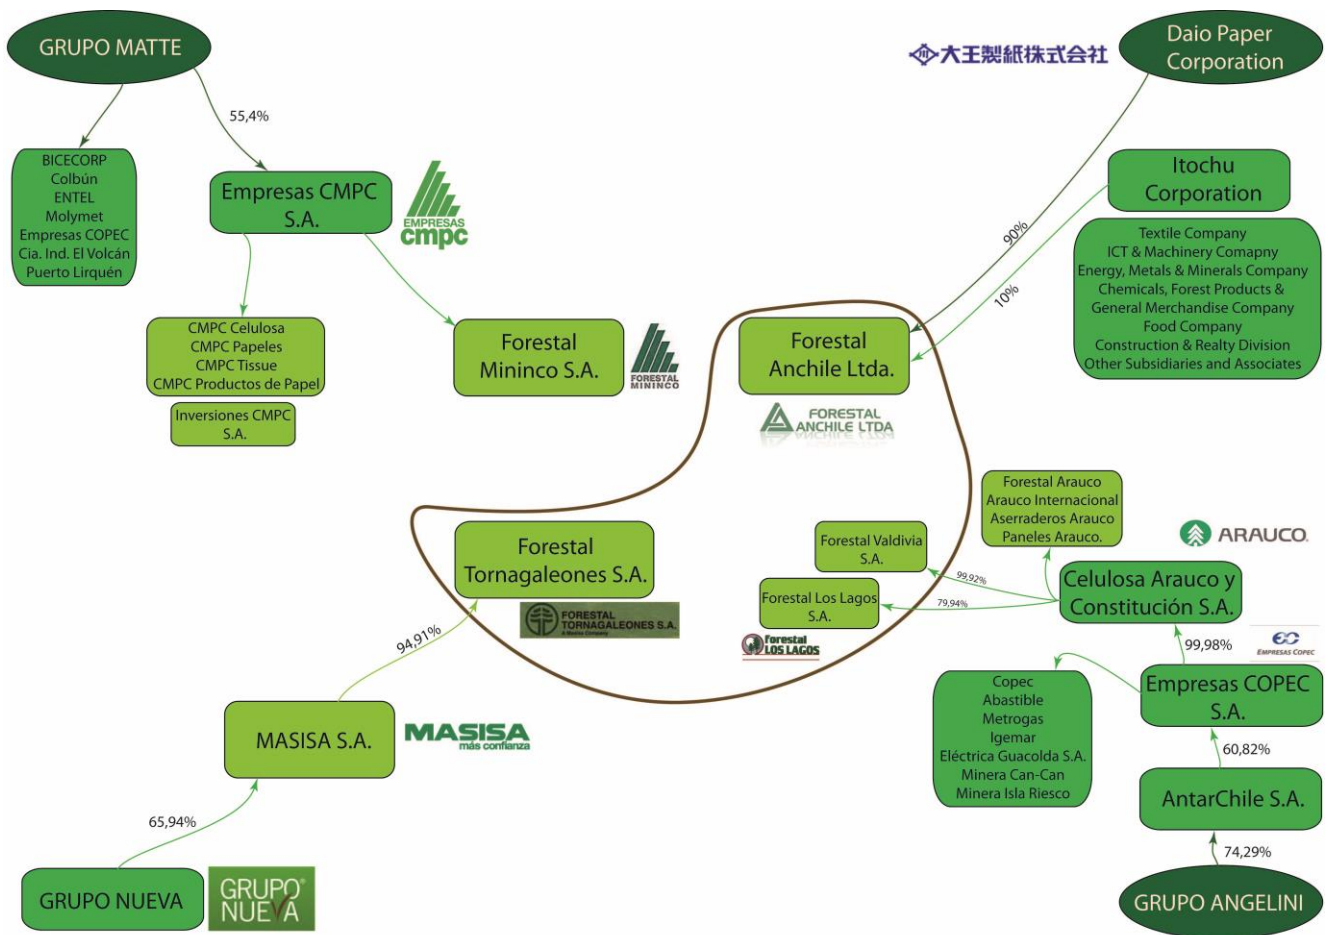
GRUPO MATTE

55,4%

BICECORP
Colbún
ENTEL
Molymet
Empresas COPEC
Cia. Ind. El Volcán
Puerto Lirquén

Empresas CMPC S.A.

EMPRESAS cmpc

CMPC Celulosa
CMPC Papeles
CMPC Tissue
CMPC Productos de Papel

Inversiones CMPC S.A.

Forestal Mininco S.A.

FORESTAL MININCO

大王製紙株式会社

Daio Paper Corporation

Itochu Corporation

Textile Company
ICT & Machinery Comapny
Energy, Metals & Minerals Company
Chemicals, Forest Products & General Merchandise Company
Food Company
Construction & Realty Division
Other Subsidiaries and Associates

90%

10%

Forestal Anchile Ltda.

FORESTAL ANCHILE LTDA

Forestal Arauco
Arauco Internacional
Aserraderos Arauco
Paneles Arauco.

ARAUCO

Forestal Valdivia S.A.

Forestal Los Lagos S.A.

99,92%

79,94%

forestal LOS LAGOS

Celulosa Arauco y Constitución S.A.

99,98%

EMPRESAS COPEC

Forestal Tornagaleones S.A.

FORESTAL TORNAGALEONES S.A.

94,91%

MASISA S.A.

MASISA más confianza

65,94%

GRUPO NUEVA

GRUPO NUEVA

Copec
Abastible
Metrogas
Igemar
Eléctrica Guacolda S.A.
Minera Can-Can
Minera Isla Riesco

Empresas COPEC S.A.

60,82%

AntarChile S.A.

74,29%

GRUPO ANGELINI